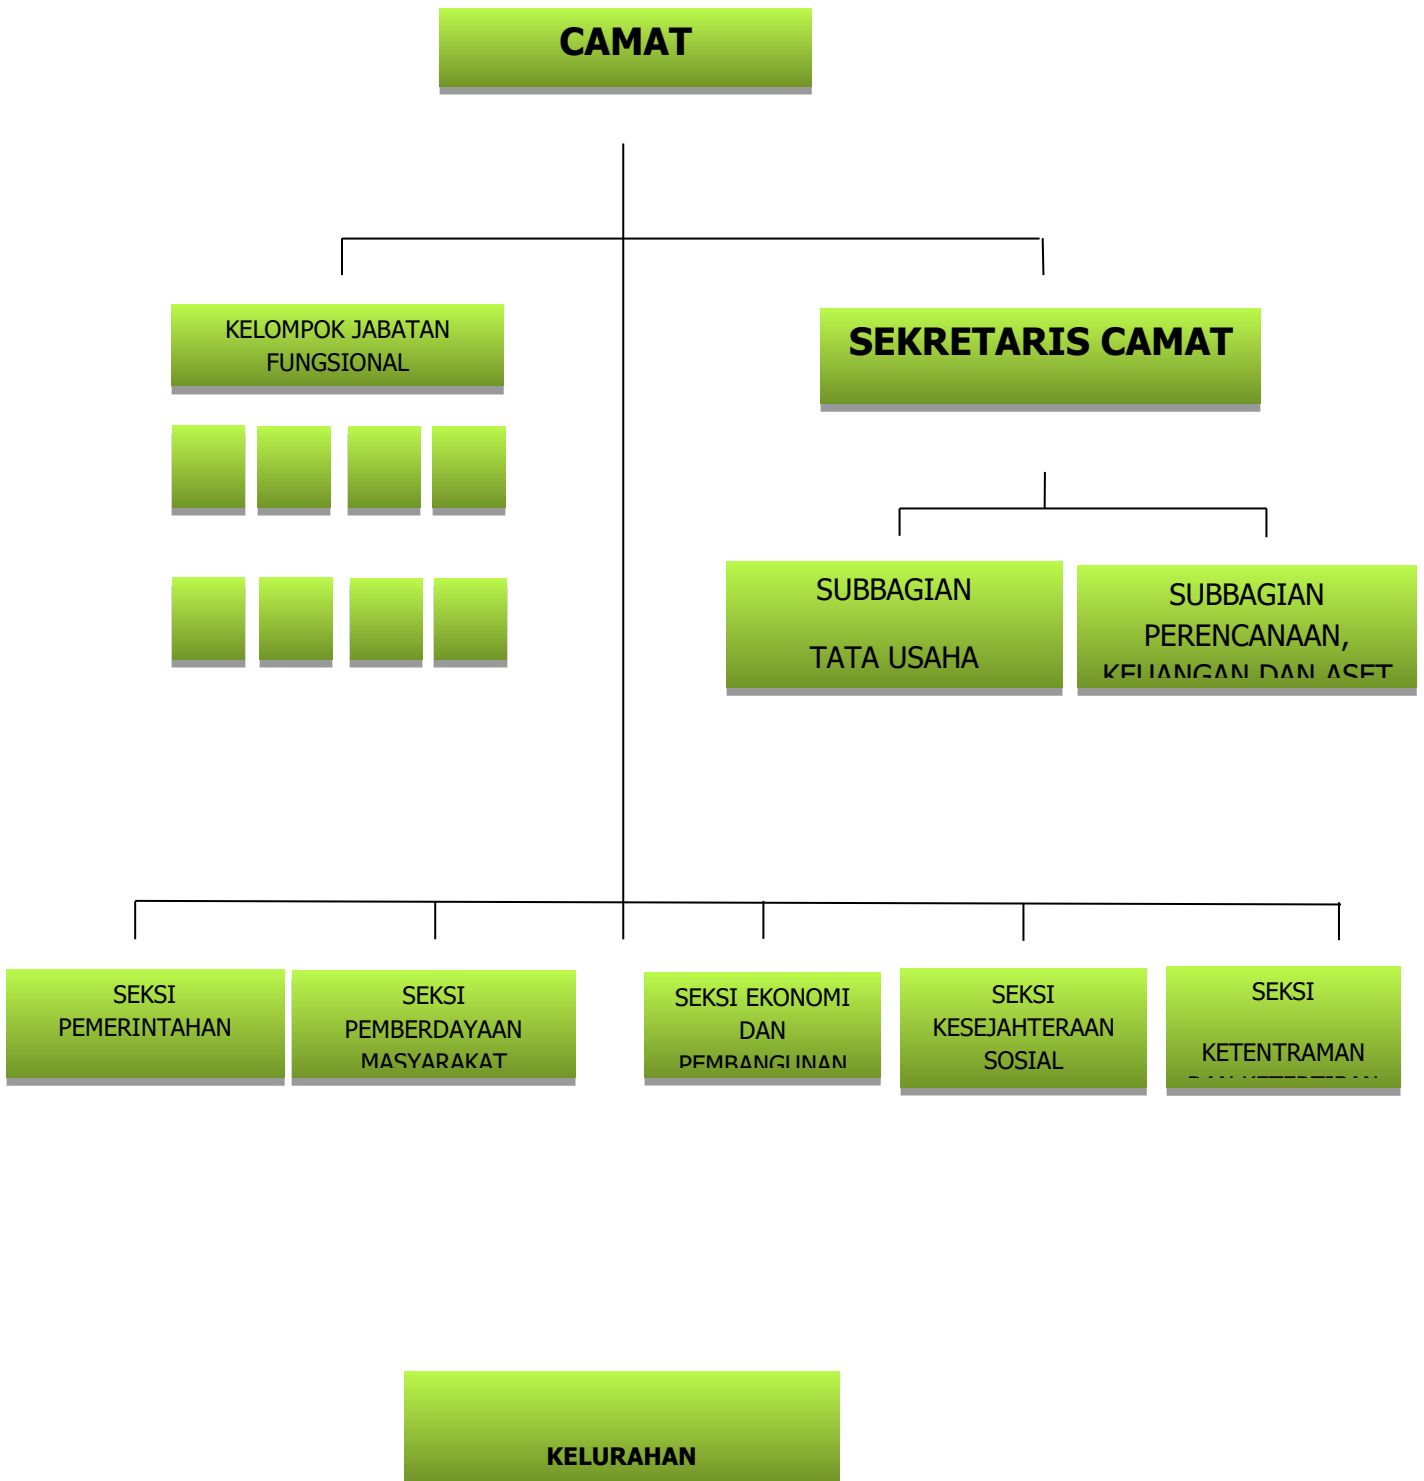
CAMAT

KELOMPOK JABATAN FUNGSIONAL

SEKRETARIS CAMAT

SUBBAGIAN

TATA USAHA

SUBBAGIAN PERENCANAAN, KEUANGAN DAN ASET

SEKSI PEMERINTAHAN

SEKSI PEMBERDAYAAN MASYARAKAT

SEKSI EKONOMI DAN PEMBANGUNAN

SEKSI KESEJAHTERAAN SOSIAL

SEKSI

KETENTRAMAN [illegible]

KELURAHAN